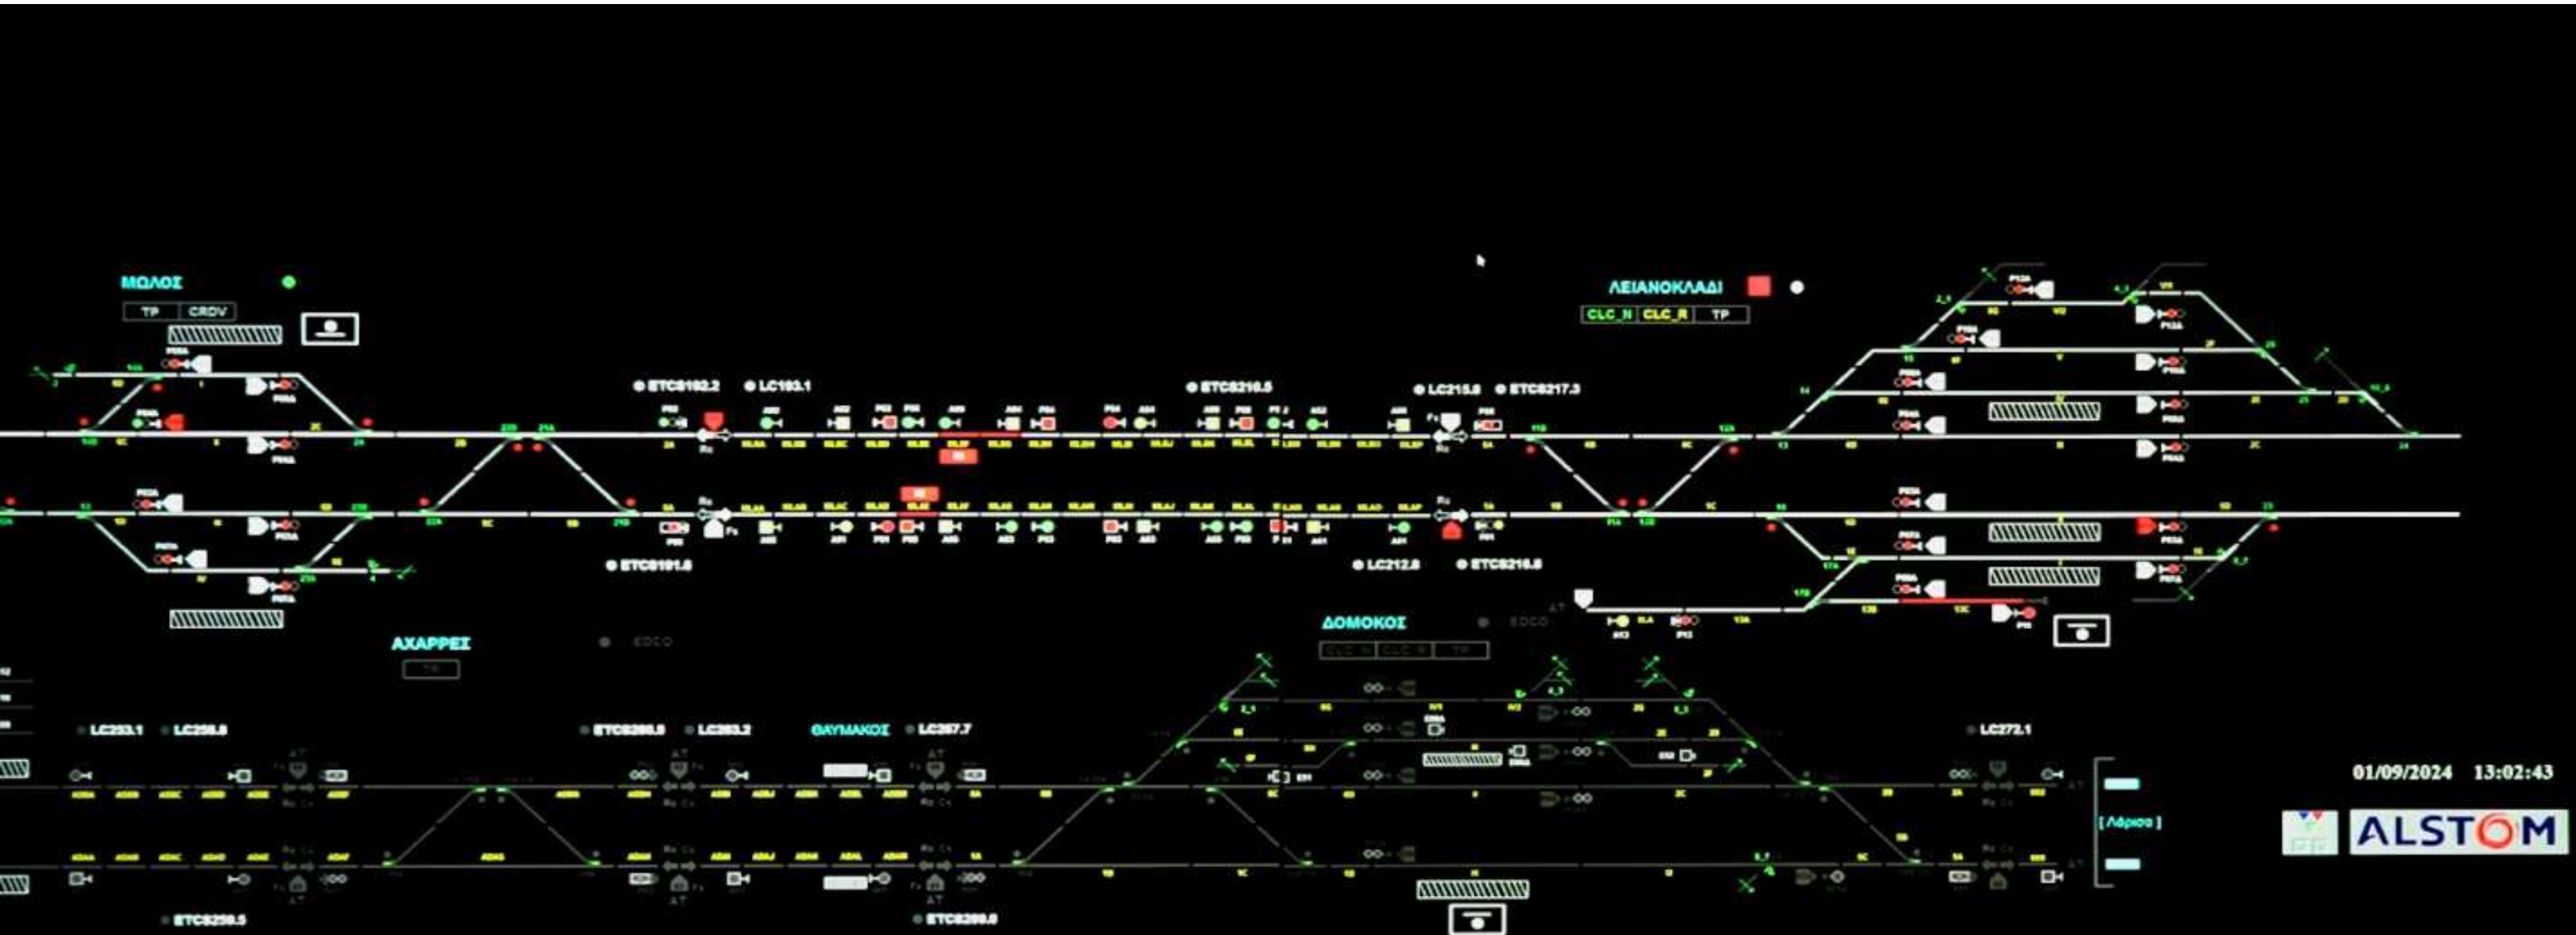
ΜΩΛΟΣ
TP CRDV
ETCS192.2
LC193.1
ETCS210.5
LC215.8
ETCS217.3
ΛΕΙΑΝΟΚΛΑΔΙ
CLC_N CLC_R TP
ETCS191.8
LC212.8
ETCS216.8
ΑΧΛΑΔΙ
TP
EDCO
ΔΟΜΟΚΟΣ
EDCO
CLC_N CLC_R TP
LC253.1
LC258.8
ETCS260.8
LC263.2
ΘΑΥΜΑΚΟΣ
LC267.7
LC272.1
ETCS258.5
ETCS268.8
[Λάρισα]
01/09/2024 13:02:43
ALSTOM